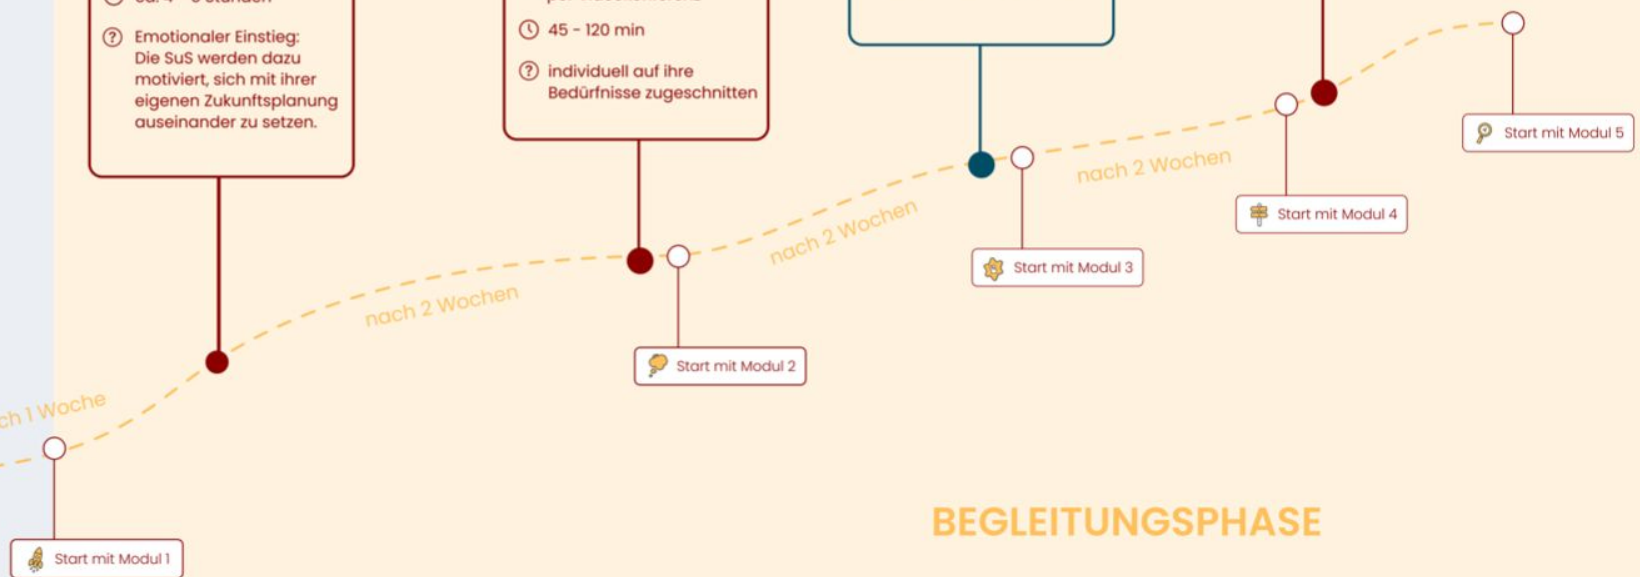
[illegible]

Emotionaler Einstieg: Die SuS werden dazu motiviert, sich mit ihrer eigenen Zukunftsplanung auseinander zu setzen.

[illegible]

45 - 120 min

individuell auf ihre Bedürfnisse zugeschnitten

ch 1 Woche

nach 2 Wochen

nach 2 Wochen

nach 2 Wochen

Start mit Modul 5

Start mit Modul 4

Start mit Modul 3

Start mit Modul 2

Start mit Modul 1

BEGLEITUNGSPHASE